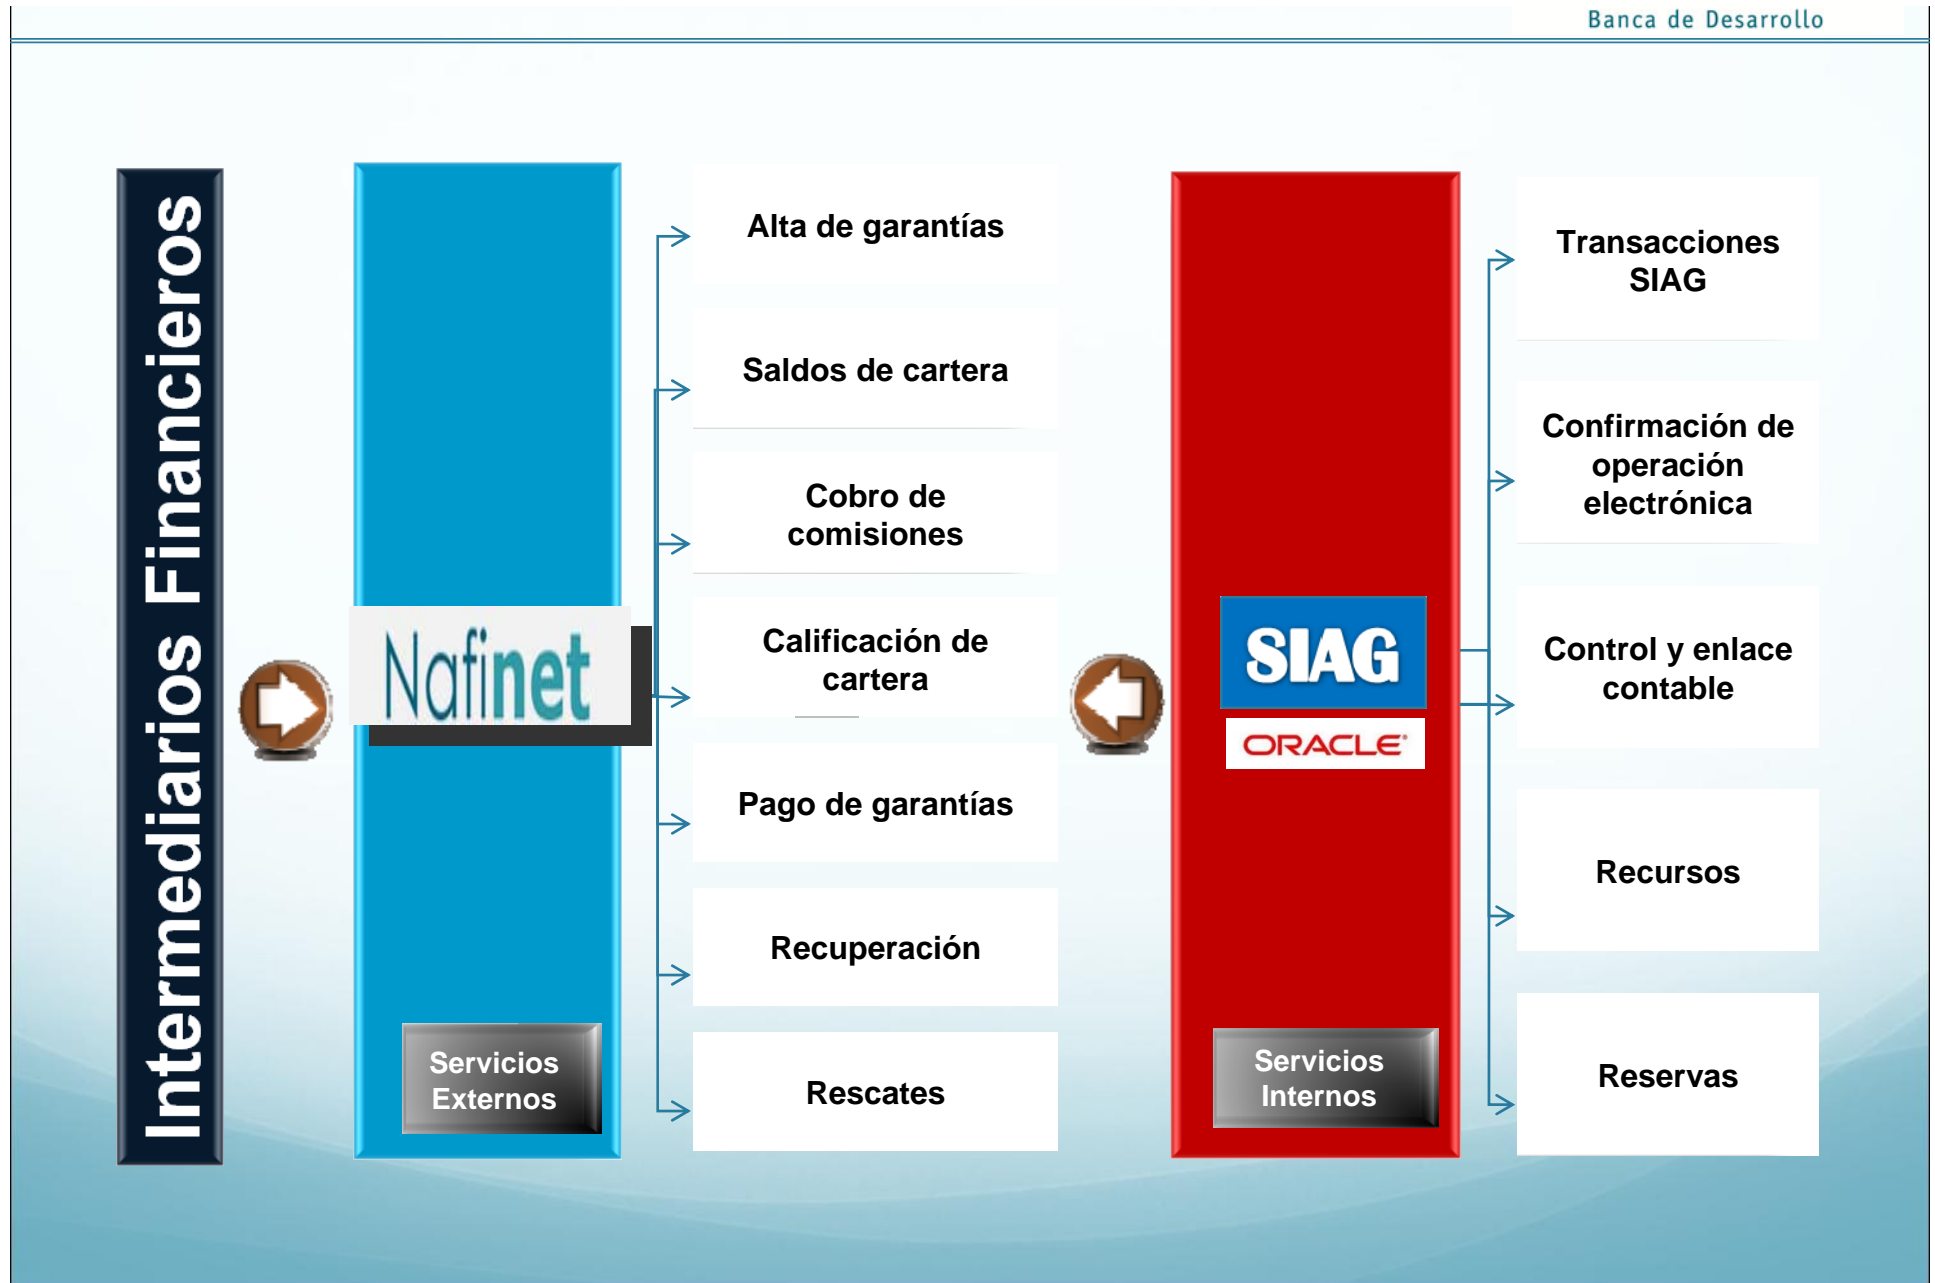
Banca de Desarrollo

Intermediarios Financieros

Nafinet

Servicios Externos

Alta de garantías

Saldos de cartera

Cobro de comisiones

Calificación de cartera

Pago de garantías

Recuperación

Rescates

SIAG

ORACLE

Servicios Internos

Transacciones SIAG

Confirmación de operación electrónica

Control y enlace contable

Recursos

Reservas